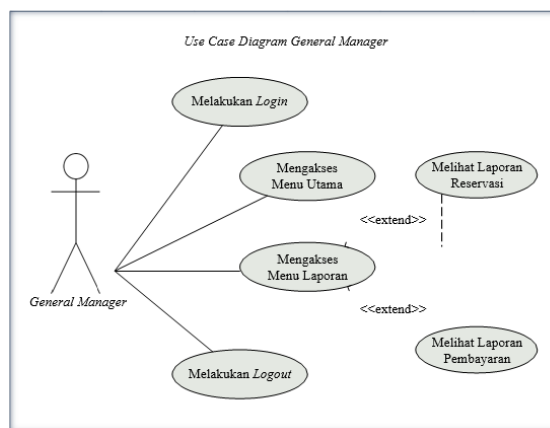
Use Case Diagram General Manager

Melakukan Login

Mengakses Menu Utama

Melihat Laporan Reservasi

<<extend>>

Mengakses Menu Laporan

General Manager

<<extend>>

Melihat Laporan Pembayaran

Melakukan Logout